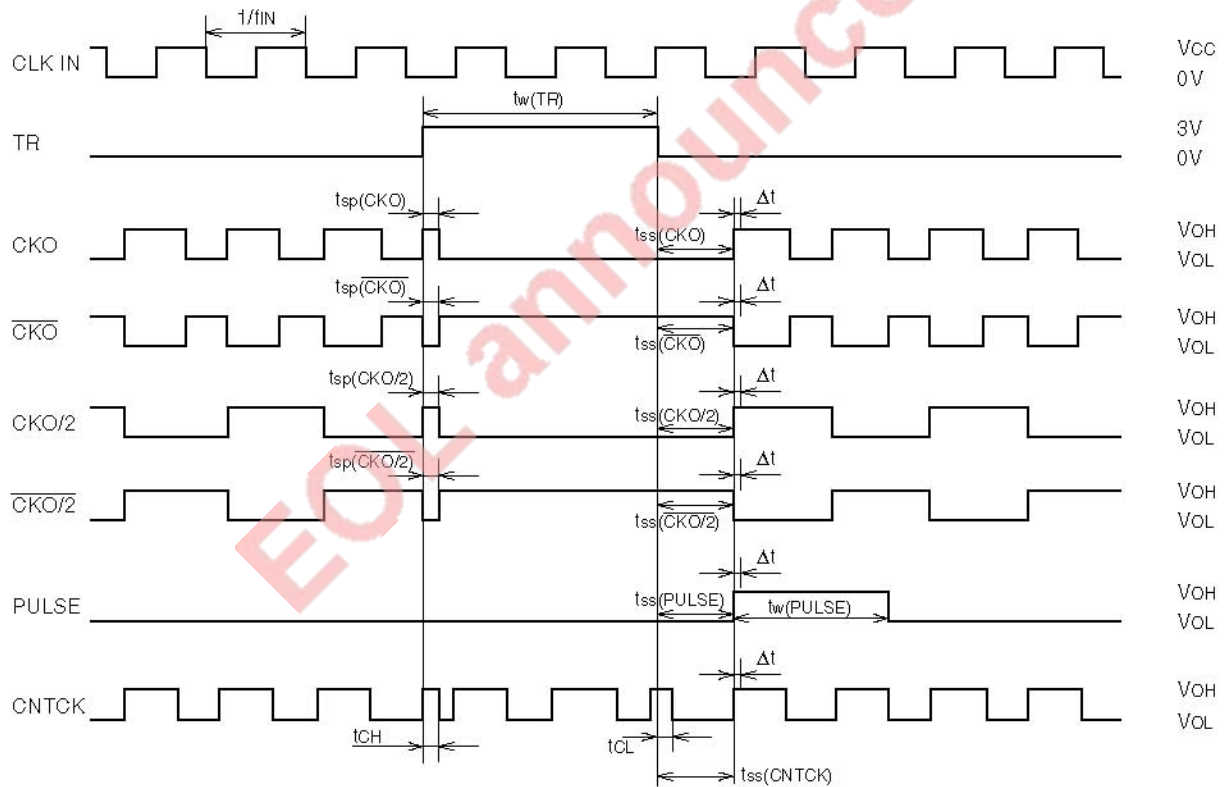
1/fIN

CLK IN

VCC
0V

tw(TR)

TR

3V
0V

tsp(CKO)

Δt

CKO

tss(CKO)

VOH
VOL

tsp($\overline{CKO}$)

Δt

$\overline{CKO}$

tss($\overline{CKO}$)

VOH
VOL

tsp(CKO/2)

Δt

CKO/2

tss(CKO/2)

VOH
VOL

tsp($\overline{CKO/2}$)

Δt

$\overline{CKO/2}$

tss($\overline{CKO/2}$)

VOH
VOL

Δt

PULSE

tss(PULSE)

tw(PULSE)

VOH
VOL

Δt

CNTCK

VOH
VOL

tCH

tCL

tss(CNTCK)

EOL announce